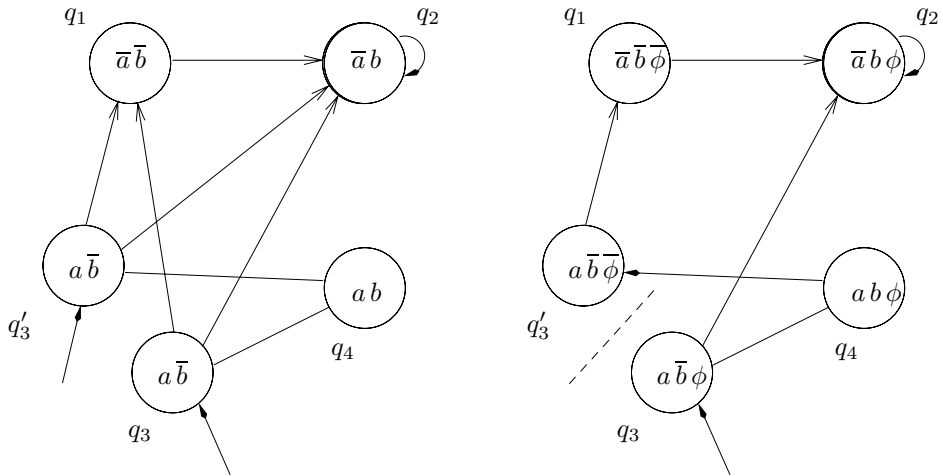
$q_1$ $\overline{a}\,\overline{b}$
$q_2$ $\overline{a}\,b$
$a\,\overline{b}$
$q_3'$
$a\,b$
$q_4$
$a\,\overline{b}$
$q_3$

$q_1$ $\overline{a}\,\overline{b}\,\overline{\phi}$
$q_2$ $\overline{a}\,b\,\phi$
$a\,\overline{b}\,\overline{\phi}$
$q_3'$
$a\,b\,\phi$
$q_4$
$a\,\overline{b}\,\phi$
$q_3$